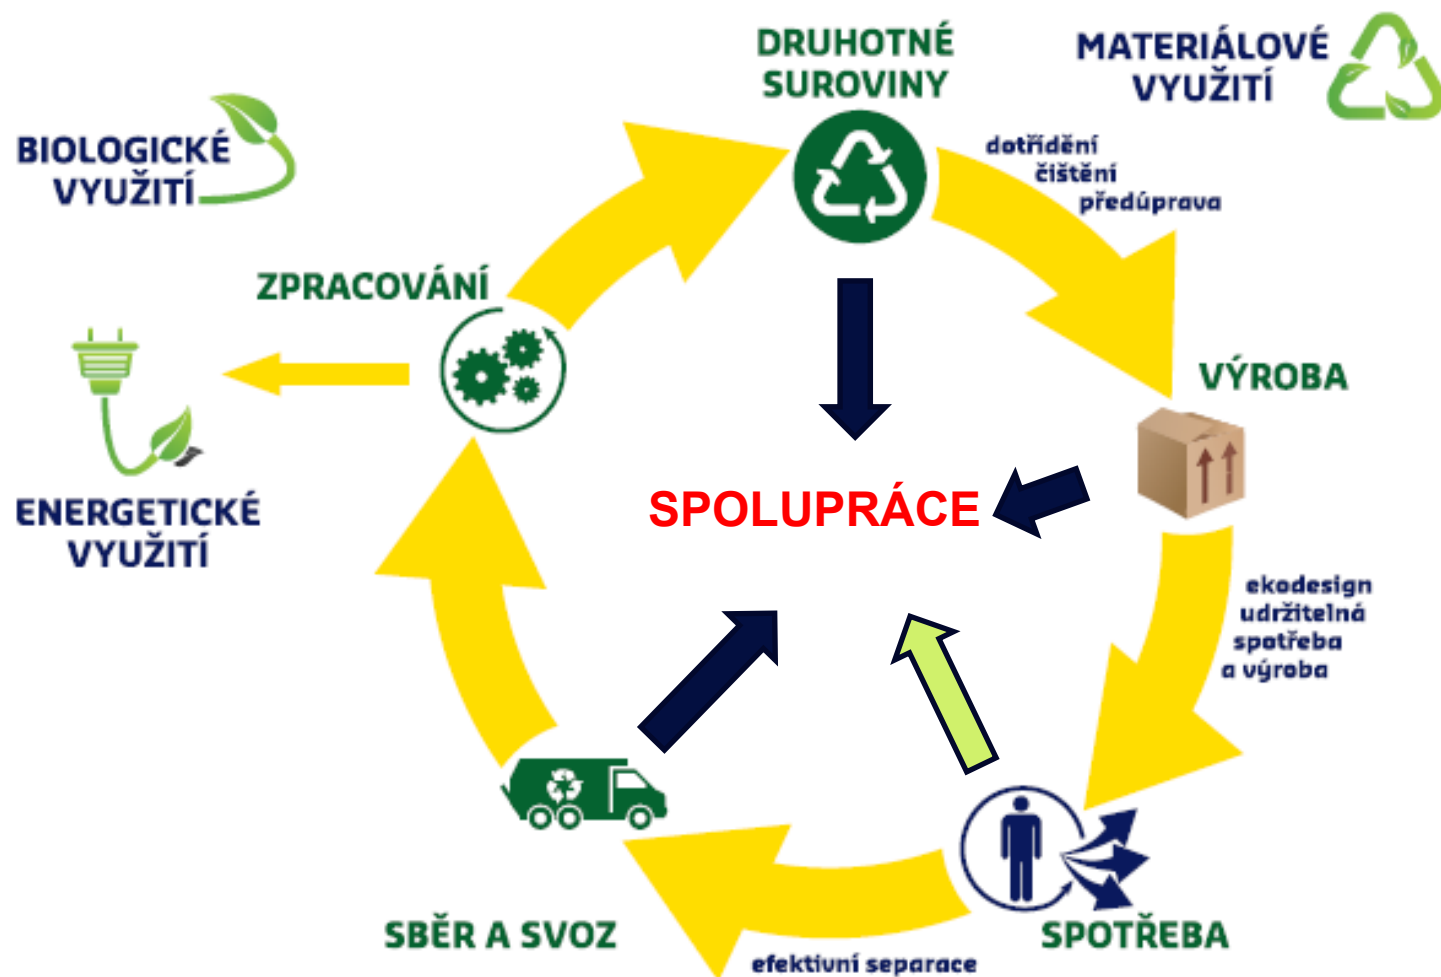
DRUHOTNÉ SUROVINY

MATERIÁLOVÉ VYUŽITÍ

BIOLOGICKÉ VYUŽITÍ

dotřídění
čištění
předúprava

ZPRACOVÁNÍ

VÝROBA

ENERGETICKÉ VYUŽITÍ

SPOLUPRÁCE

ekodesign
udržitelná
spotřeba
a výroba

SBĚR A SVOZ

SPOTŘEBA

efektivní separace